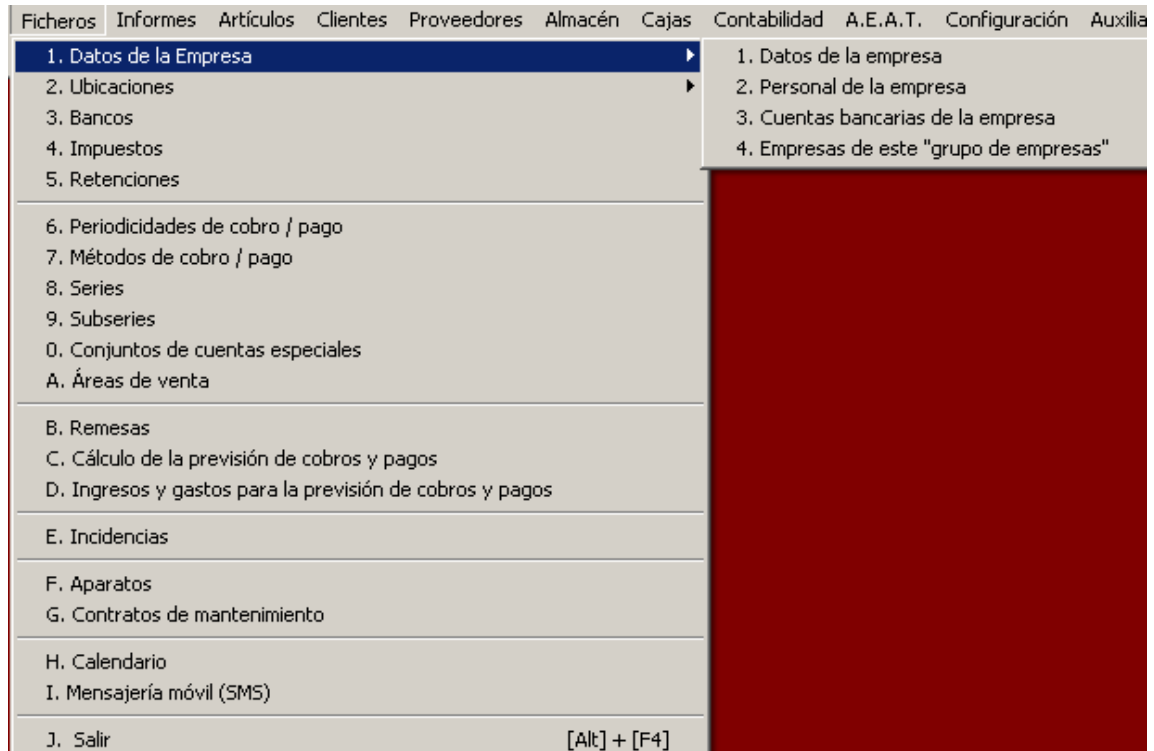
Ficheros Informes Artículos Clientes Proveedores Almacén Cajas Contabilidad A.E.A.T. Configuración Auxilia

1. Datos de la Empresa
2. Ubicaciones
3. Bancos
4. Impuestos
5. Retenciones

6. Periodicidades de cobro / pago
7. Métodos de cobro / pago
8. Series
9. Subseries
0. Conjuntos de cuentas especiales
A. Áreas de venta

B. Remesas
C. Cálculo de la previsión de cobros y pagos
D. Ingresos y gastos para la previsión de cobros y pagos

E. Incidencias

F. Aparatos
G. Contratos de mantenimiento

H. Calendario
I. Mensajería móvil (SMS)

J. Salir [Alt] + [F4]

1. Datos de la empresa
2. Personal de la empresa
3. Cuentas bancarias de la empresa
4. Empresas de este "grupo de empresas"